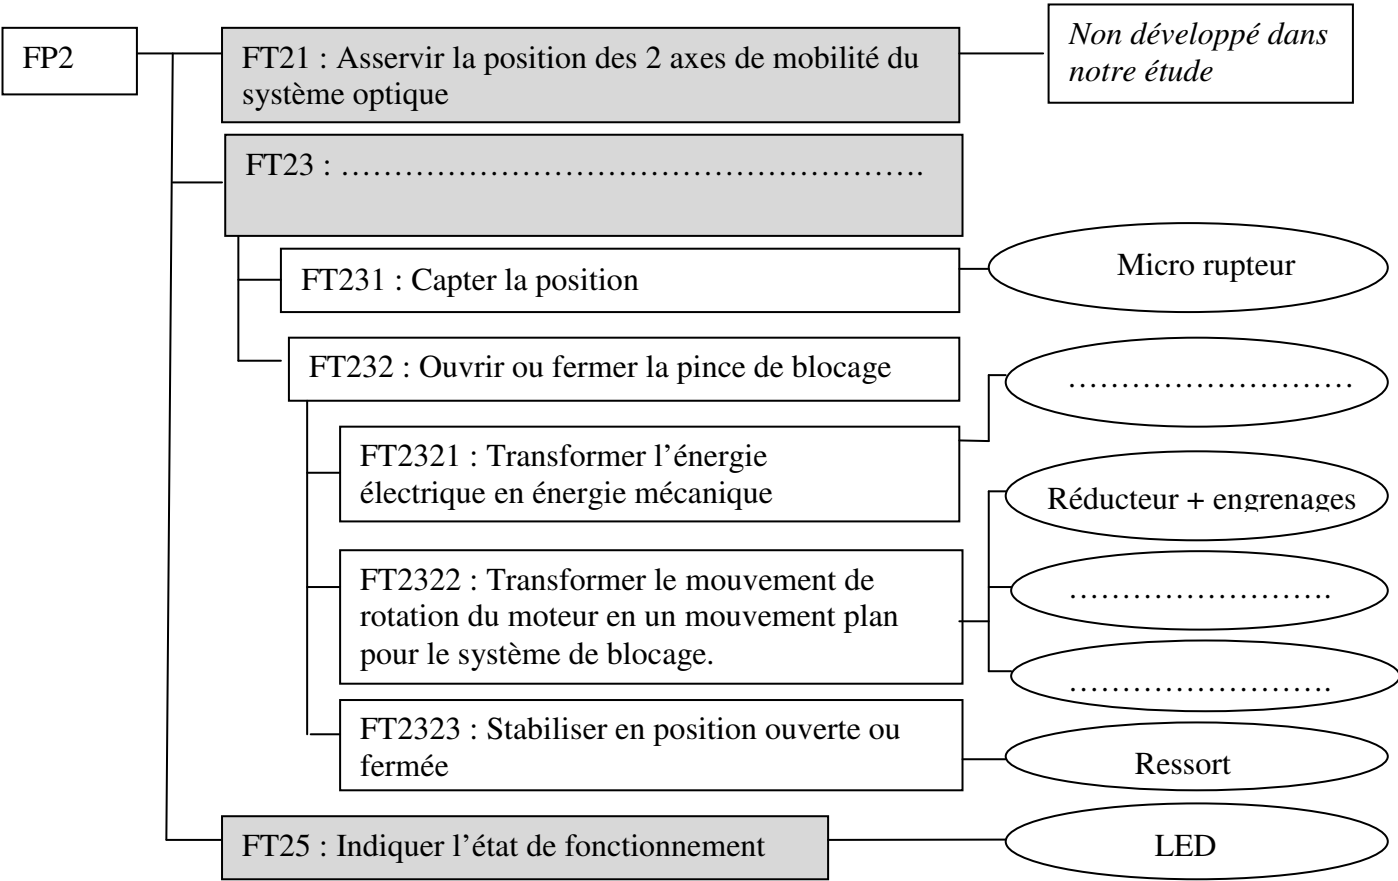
FP2

FT21 : Asservir la position des 2 axes de mobilité du système optique

*Non développé dans notre étude*

FT23 : ……………………………………………….

FT231 : Capter la position

Micro rupteur

FT232 : Ouvrir ou fermer la pince de blocage

………………………

FT2321 : Transformer l'énergie électrique en énergie mécanique

Réducteur + engrenages

FT2322 : Transformer le mouvement de rotation du moteur en un mouvement plan pour le système de blocage.

…………………….

…………………….

FT2323 : Stabiliser en position ouverte ou fermée

Ressort

FT25 : Indiquer l'état de fonctionnement

LED